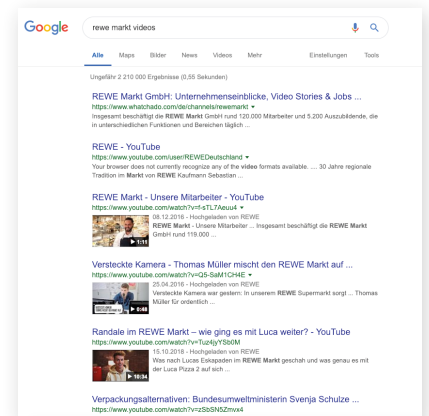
Google

rewe markt videos

Alle Maps Bilder News Videos Mehr Einstellungen Tools

Ungefähr 2 210 000 Ergebnisse (0,55 Sekunden)

REWE Markt GmbH: Unternehmenseinblicke, Video Stories & Jobs ...
https://www.whatchado.com/de/channels/rewemarkt ▾
Insgesamt beschäftigt die REWE Markt GmbH rund 120.000 Mitarbeiter und 5.200 Auszubildende, die in unterschiedlichen Funktionen und Bereichen täglich ...

REWE - YouTube
https://www.youtube.com/user/REWEDeutschland ▾
Your browser does not currently recognize any of the video formats available. ... 30 Jahre regionale Tradition im Markt von REWE Kaufmann Sebastian ...

REWE Markt - Unsere Mitarbeiter - YouTube
https://www.youtube.com/watch?v=I-sTL7Aeuu4 ▾
08.12.2016 - Hochgeladen von REWE
REWE Markt - Unsere Mitarbeiter ... Insgesamt beschäftigt die REWE Markt GmbH rund 119.000 ...
1:11

Versteckte Kamera - Thomas Müller mischt den REWE Markt auf ...
https://www.youtube.com/watch?v=Q5-SaM1CH4E ▾
25.04.2016 - Hochgeladen von REWE
Versteckte Kamera war gestern: In unserem REWE Supermarkt sorgt ... Thomas Müller für ordentlich ...
0:46

Randale im REWE Markt – wie ging es mit Luca weiter? - YouTube
https://www.youtube.com/watch?v=Tuz4jyYSb0M
15.10.2018 - Hochgeladen von REWE
Was nach Lucas Eskapaden im REWE Markt geschah und was genau es mit der Luca Pizza 2 auf sich ...
10:34

Verpackungsalternativen: Bundesumweltministerin Svenja Schulze ...
https://www.youtube.com/watch?v=zSbSN5Zmvx4